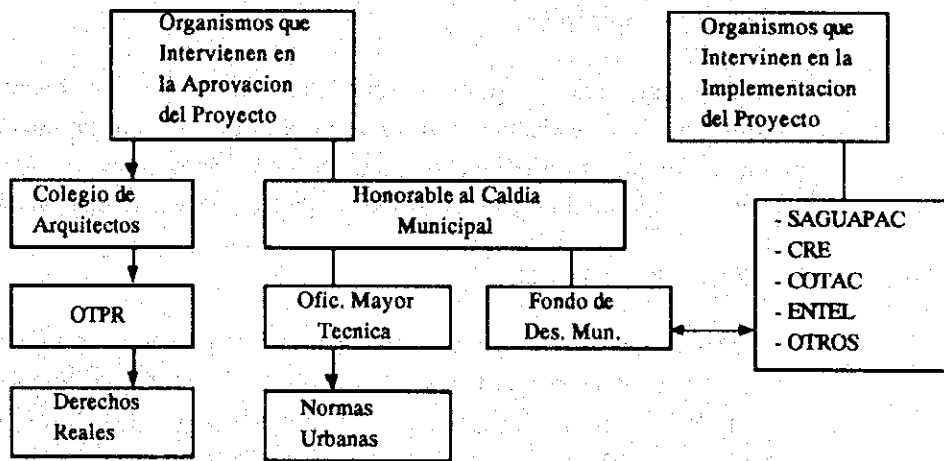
Organismos que Intervienen en la Aprovacion del Proyecto

Organismos que Intervienen en la Implementacion del Proyecto

Colegio de Arquitectos

Honorable al Caldia Municipal

- SAGUAPAC
- CRE
- COTAC
- ENTEL
- OTROS

OTPR

Ofic. Mayor Tecnica

Fondo de Des. Mun.

Derechos Reales

Normas Urbanas